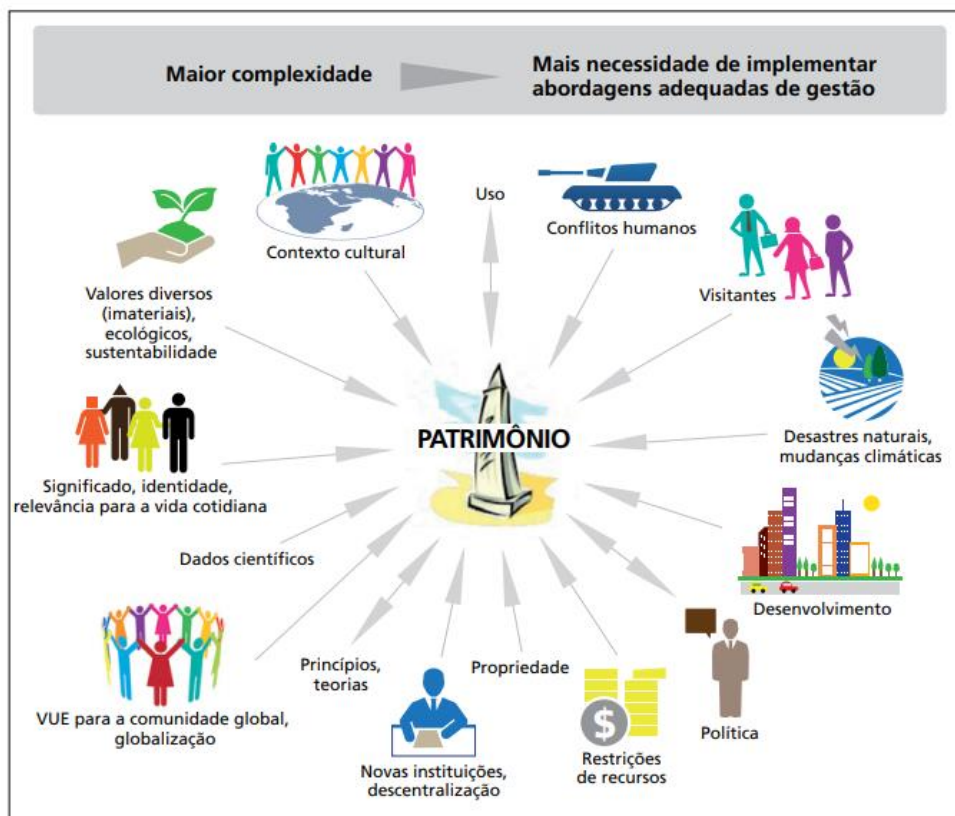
Maior complexidade

Mais necessidade de implementar abordagens adequadas de gestão

Contexto cultural

Uso

Conflitos humanos

Visitantes

Valores diversos (imateriais), ecológicos, sustentabilidade

PATRIMÔNIO

Desastres naturais, mudanças climáticas

Significado, identidade, relevância para a vida cotidiana

Dados científicos

Desenvolvimento

Princípios, teorias

Propriedade

VUE para a comunidade global, globalização

Política

Restrições de recursos

Novas instituições, descentralização